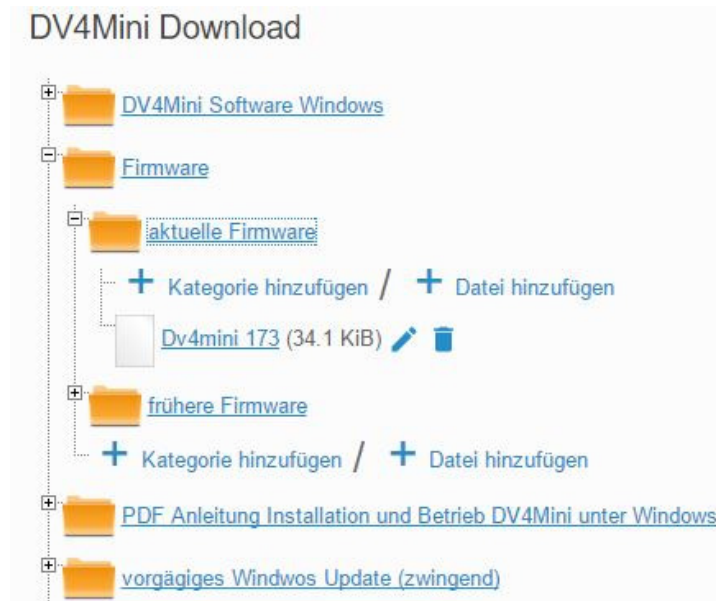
DV4Mini Download

DV4Mini Software Windows

Firmware

aktuelle Firmware

+ Kategorie hinzufügen / + Datei hinzufügen

Dv4mini 173 (34.1 KiB)

frühere Firmware

+ Kategorie hinzufügen / + Datei hinzufügen

PDF Anleitung Installation und Betrieb DV4Mini unter Windows

vorgägiges Windwos Update (zwingend)